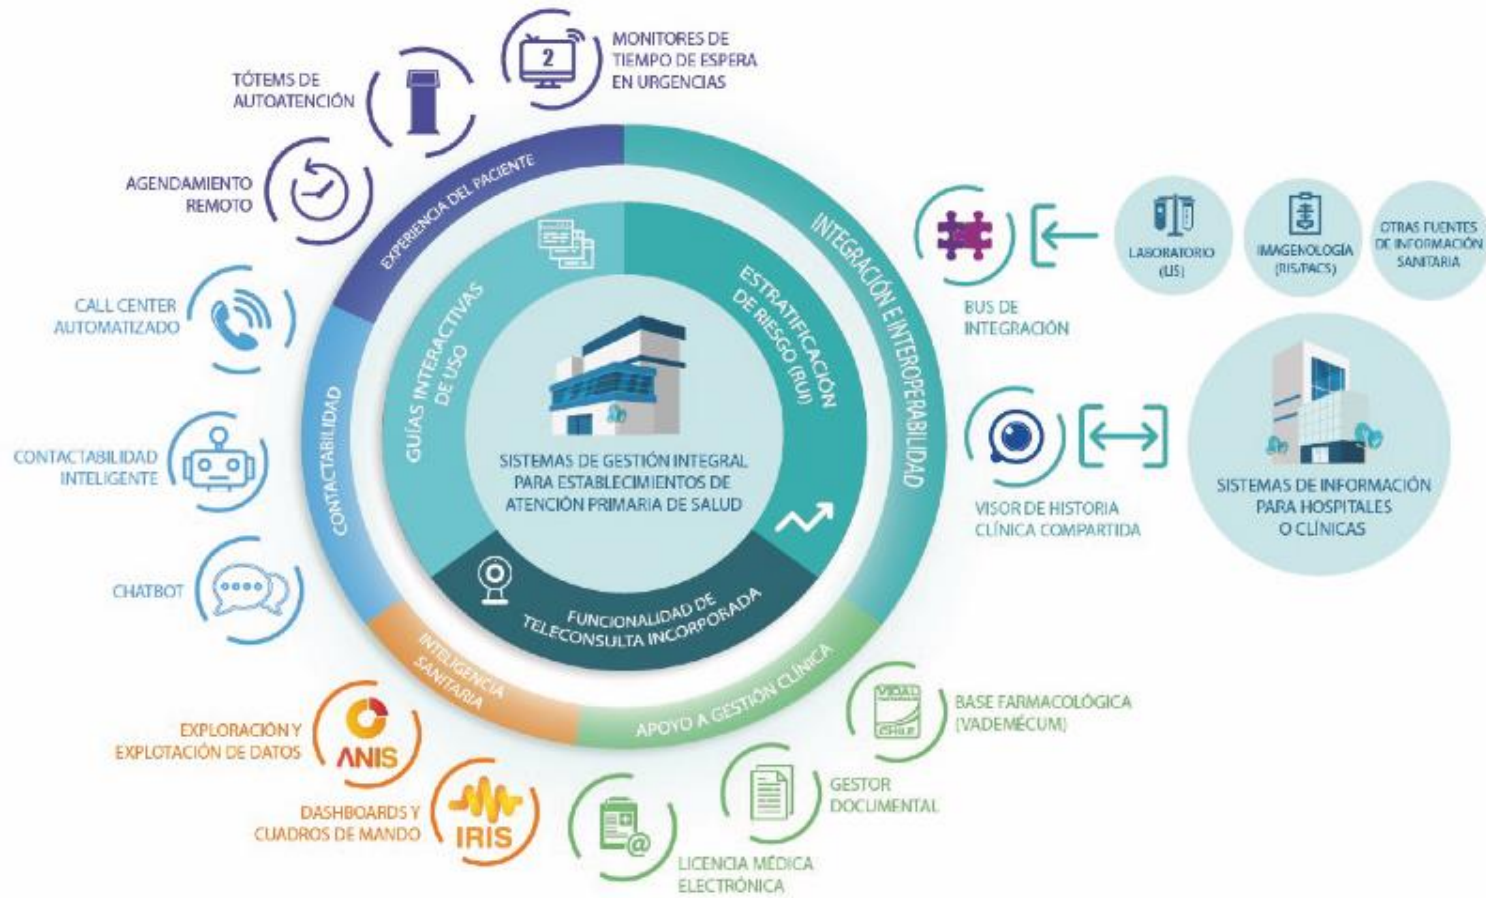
MONITORES DE TIEMPO DE ESPERA EN URGENCIAS

TÓTEMS DE AUTOATENCIÓN

AGENDAMIENTO REMOTO

CALL CENTER AUTOMATIZADO

CONTACTABILIDAD INTELIGENTE

CHATBOT

EXPERIENCIA DEL PACIENTE

INTEGRACIÓN E INTEROPERABILIDAD

CONTACTABILIDAD

INTELIGENCIA SANITARIA

APOYO A GESTIÓN CLÍNICA

GUÍAS INTERACTIVAS DE USO

ESTRATIFICACIÓN DE RIESGO (RUI)

SISTEMAS DE GESTIÓN INTEGRAL PARA ESTABLECIMIENTOS DE ATENCIÓN PRIMARIA DE SALUD

FUNCIONALIDAD DE TELECONSULTA INCORPORADA

BUS DE INTEGRACIÓN

LABORATORIO (LIS)

IMAGENOLOGÍA (RIS/PACS)

OTRAS FUENTES DE INFORMACIÓN SANITARIA

VISOR DE HISTORIA CLÍNICA COMPARTIDA

SISTEMAS DE INFORMACIÓN PARA HOSPITALES O CLÍNICAS

VIDAL CHILE

BASE FARMACOLÓGICA (VADEMÉCUM)

GESTOR DOCUMENTAL

LICENCIA MÉDICA ELECTRÓNICA

EXPLORACIÓN Y EXPLOTACIÓN DE DATOS

ANIS

DASHBOARDS Y CUADROS DE MANDO

IRIS